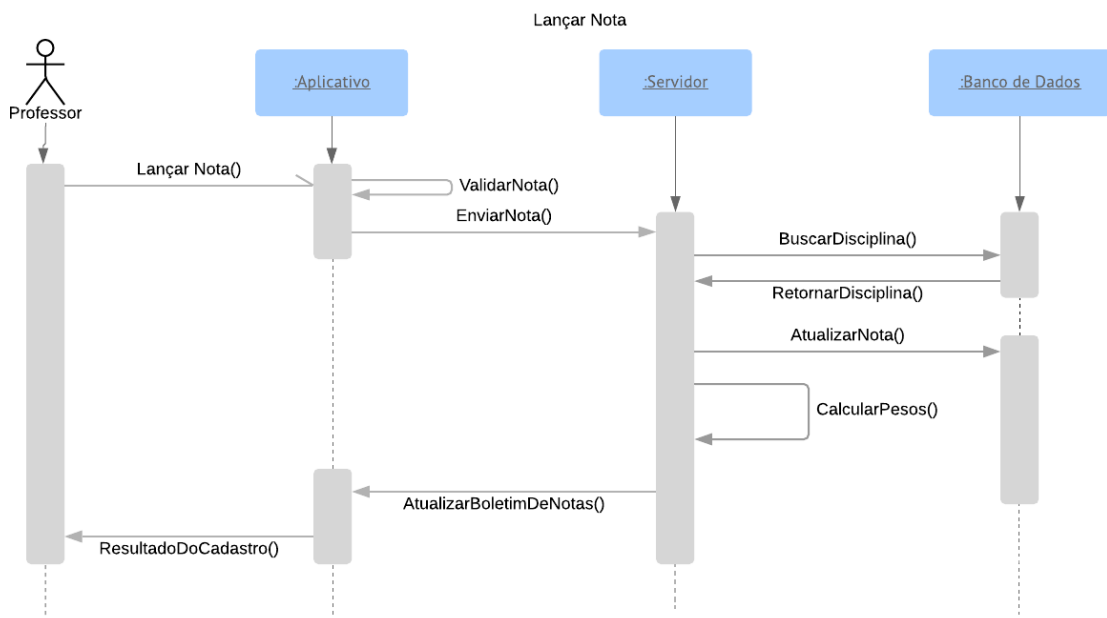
Lançar Nota

Professor

:Aplicativo

:Servidor

:Banco de Dados

Lançar Nota()

ValidarNota()

EnviarNota()

BuscarDisciplina()

RetornarDisciplina()

AtualizarNota()

CalcularPesos()

AtualizarBoletimDeNotas()

ResultadoDoCadastro()